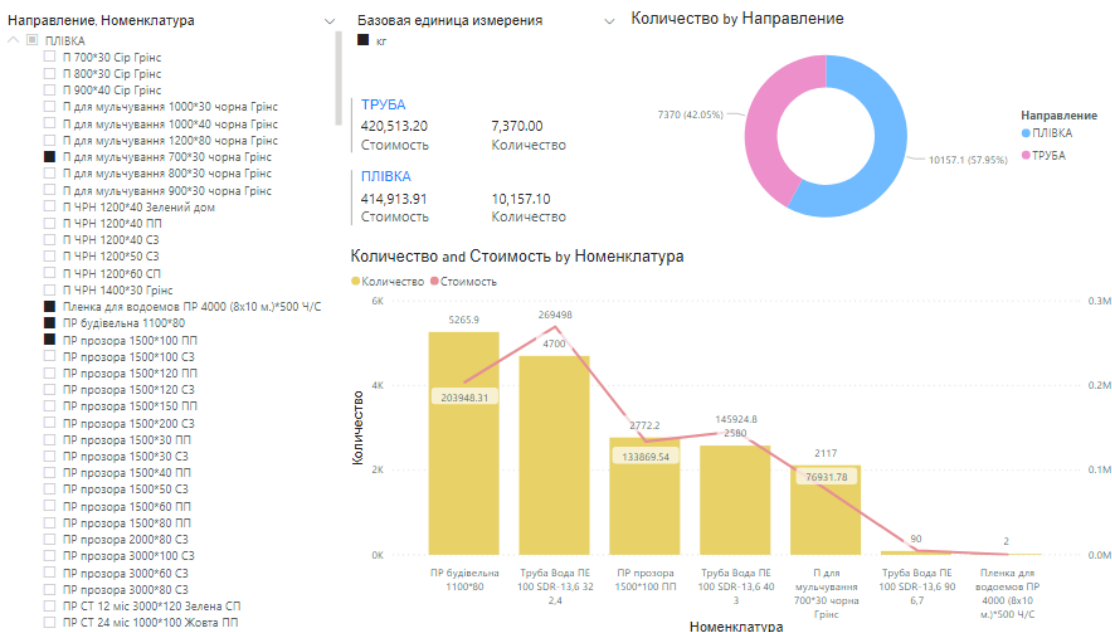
Направление, Номенклатура

ПЛІВКА
П 700*30 Сір Грінс
П 800*30 Сір Грінс
П 900*40 Сір Грінс
П для мульчування 1000*30 чорна Грінс
П для мульчування 1000*40 чорна Грінс
П для мульчування 1200*80 чорна Грінс
П для мульчування 700*30 чорна Грінс
П для мульчування 800*30 чорна Грінс
П для мульчування 900*30 чорна Грінс
П ЧРН 1200*40 Зелений дом
П ЧРН 1200*40 ПП
П ЧРН 1200*40 СЗ
П ЧРН 1200*50 СЗ
П ЧРН 1200*60 СП
П ЧРН 1400*30 Грінс
Пленка для водоемов ПР 4000 (8х10 м.)*500 Ч/С
ПР будівельна 1100*80
ПР прозора 1500*100 ПП
ПР прозора 1500*100 СЗ
ПР прозора 1500*120 ПП
ПР прозора 1500*120 СЗ
ПР прозора 1500*150 ПП
ПР прозора 1500*200 СЗ
ПР прозора 1500*30 ПП
ПР прозора 1500*30 СЗ
ПР прозора 1500*40 ПП
ПР прозора 1500*50 СЗ
ПР прозора 1500*60 ПП
ПР прозора 1500*80 ПП
ПР прозора 2000*80 СЗ
ПР прозора 3000*100 СЗ
ПР прозора 3000*60 СЗ
ПР прозора 3000*80 СЗ
ПР СТ 12 міс 3000*120 Зелена СП
ПР СТ 24 міс 1000*100 Жовта ПП

Базовая единица измерения
кг

ТРУБА
420,513.20
Стоимость
7,370.00
Количество

ПЛІВКА
414,913.91
Стоимость
10,157.10
Количество

Количество by Направление
7370 (42.05%)
10157.1 (57.95%)
Направление
ПЛІВКА
ТРУБА

Количество and Стоимость by Номенклатура
Количество Стоимость
6K
4K
2K
0K
0.3M
0.2M
0.1M
0.0M
Количество
5265.9
269498
4700
203948.31
2772.2
133869.54
145924.8
2580
2117
76931.78
90
2
ПР будівельна 1100*80
Труба Вода ПЕ 100 SDR-13,6 32 2,4
ПР прозора 1500*100 ПП
Труба Вода ПЕ 100 SDR-13,6 40 3
П для мульчування 700*30 чорна Грінс
Труба Вода ПЕ 100 SDR-13,6 90 6,7
Пленка для водоемов ПР 4000 (8х10 м.)*500 Ч/С
Номенклатура